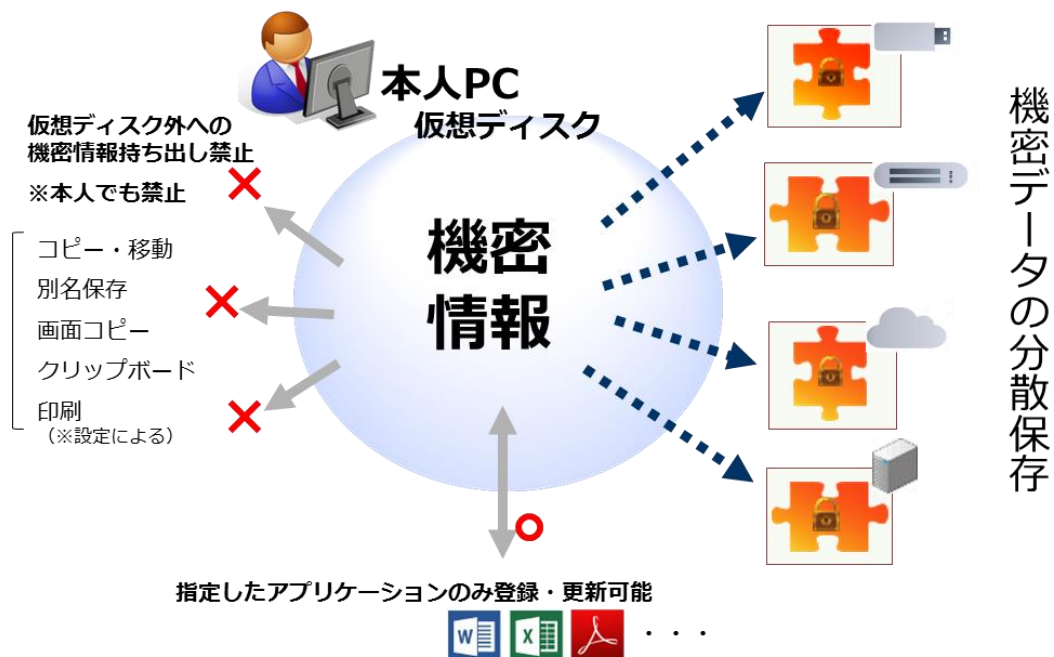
本人PC
仮想ディスク

仮想ディスク外への
機密情報持ち出し禁止
※本人でも禁止

コピー・移動
別名保存
画面コピー
クリップボード
印刷
（※設定による）

機密
情報

指定したアプリケーションのみ登録・更新可能

・・・

機密データの分散保存